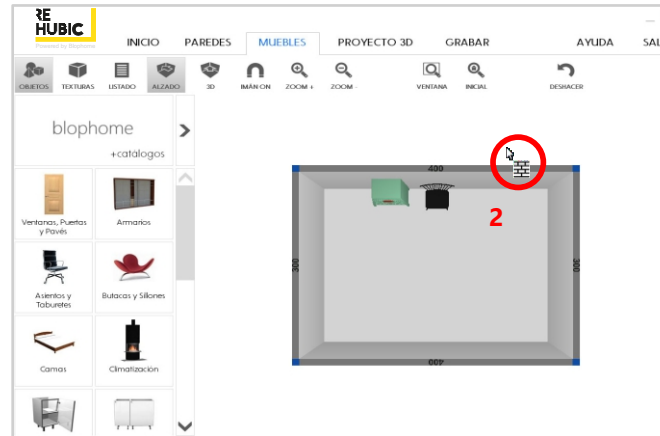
RE HUBIC
Powered by Blophome

INICIO PAREDES MUEBLES PROYECTO 3D GRABAR AYUDA SAL

OBJETOS TEXTURAS LISTADO ALZADO 3D IMÁN ON ZOOM + ZOOM - VENTANA INICIAL DESHACER

blophome
+catálogos

Ventanas, Puertas y Pavés
Armarios
Asientos y Taburetes
Butacas y Sillones
Camas
Climatización

400
300
300
400

2